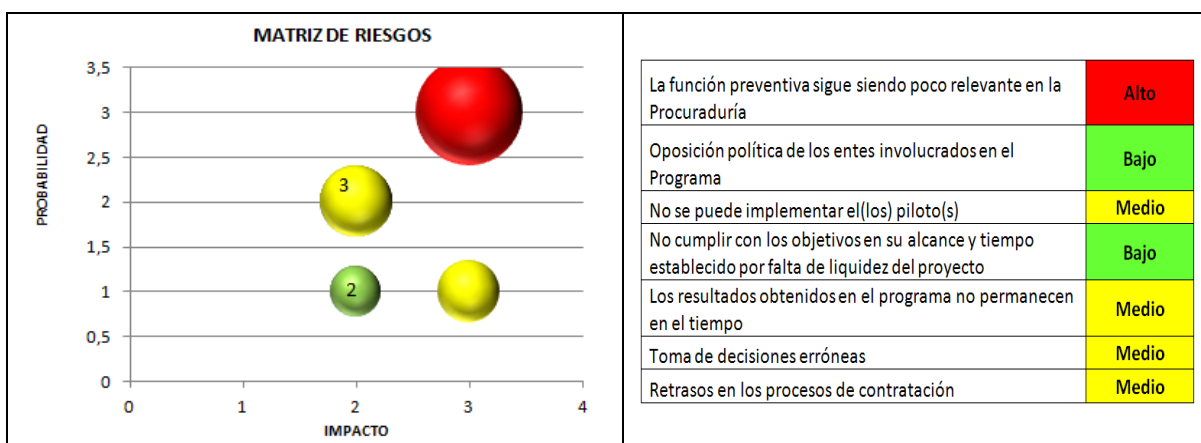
MATRIZ DE RIESGOS

PROBABILIDAD

3,5
3
2,5
2
1,5
1
0,5
0

0 1 2 3 4

IMPACTO

3
2

| La función preventiva sigue siendo poco relevante en la Procuraduría | Alto |
|---|---|
| Oposición política de los entes involucrados en el Programa | Bajo |
| No se puede implementar el(los) piloto(s) | Medio |
| No cumplir con los objetivos en su alcance y tiempo establecido por falta de liquidez del proyecto | Bajo |
| Los resultados obtenidos en el programa no permanecen en el tiempo | Medio |
| Toma de decisiones erróneas | Medio |
| Retrasos en los procesos de contratación | Medio |